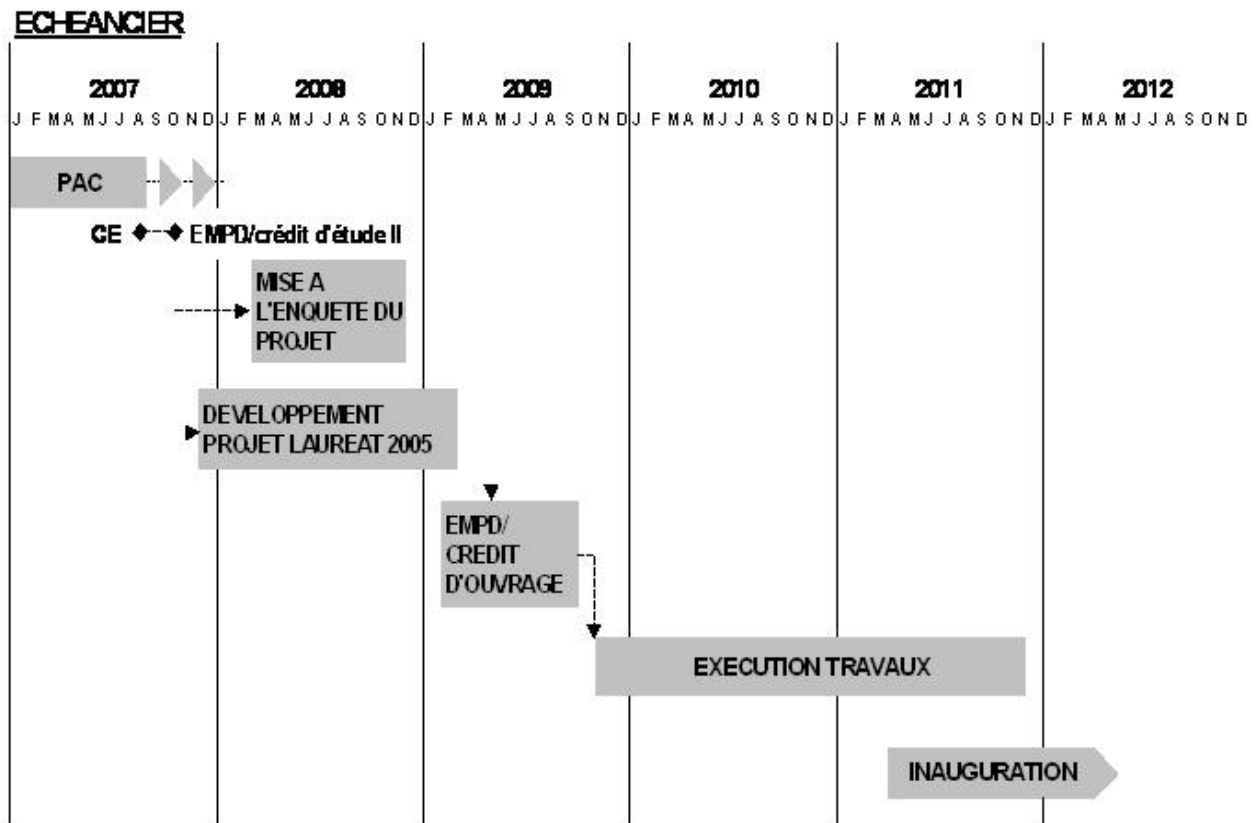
ECHEANCIER

2007
J F M A M J J A S O N D

2008
J F M A M J J A S O N D

2009
J F M A M J J A S O N D

2010
J F M A M J J A S O N D

2011
J F M A M J J A S O N D

2012
J F M A M J J A S O N D

PAC

CE EMPD/crédit d'étude II

MISE A L'ENQUETE DU PROJET

DEVELOPPEMENT PROJET LAUREAT 2005

EMPD/ CREDIT D'OUVRAGE

EXECUTION TRAVAUX

INAUGURATION